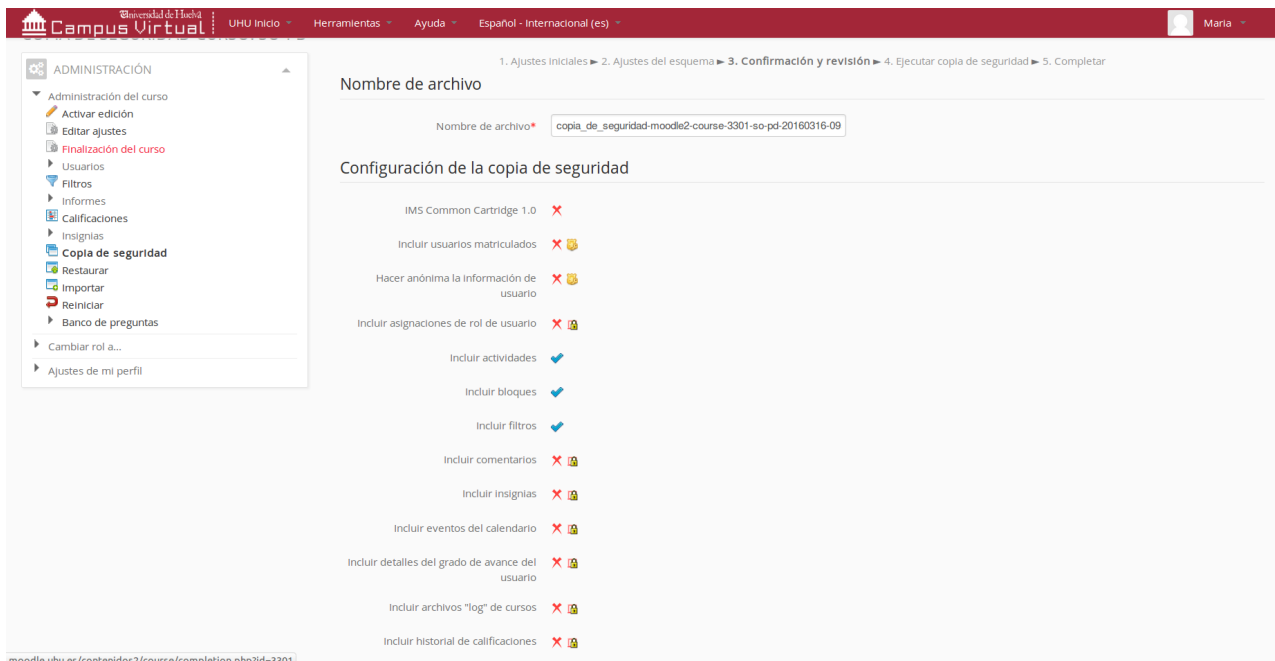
Universidad de Huelva
Campus Virtual | UHU Inicio Herramientas Ayuda Español - Internacional (es) Maria

ADMINISTRACIÓN
Administración del curso
Activar edición
Editar ajustes
Finalización del curso
Usuarios
Filtros
Informes
Calificaciones
Insignias
Copia de seguridad
Restaurar
Importar
Reiniciar
Banco de preguntas
Cambiar rol a...
Ajustes de mi perfil

1. Ajustes iniciales ► 2. Ajustes del esquema ► 3. Confirmación y revisión ► 4. Ejecutar copia de seguridad ► 5. Completar

Nombre de archivo

Nombre de archivo* copia_de_seguridad-moodle2-course-3301-so-pd-20160316-09

Configuración de la copia de seguridad

IMS Common Cartridge 1.0
Incluir usuarios matriculados
Hacer anónima la información de usuario
Incluir asignaciones de rol de usuario
Incluir actividades
Incluir bloques
Incluir filtros
Incluir comentarios
Incluir insignias
Incluir eventos del calendario
Incluir detalles del grado de avance del usuario
Incluir archivos "log" de cursos
Incluir historial de calificaciones

moodle.uhu.es/contenidos2/course/completion.php?id=3301